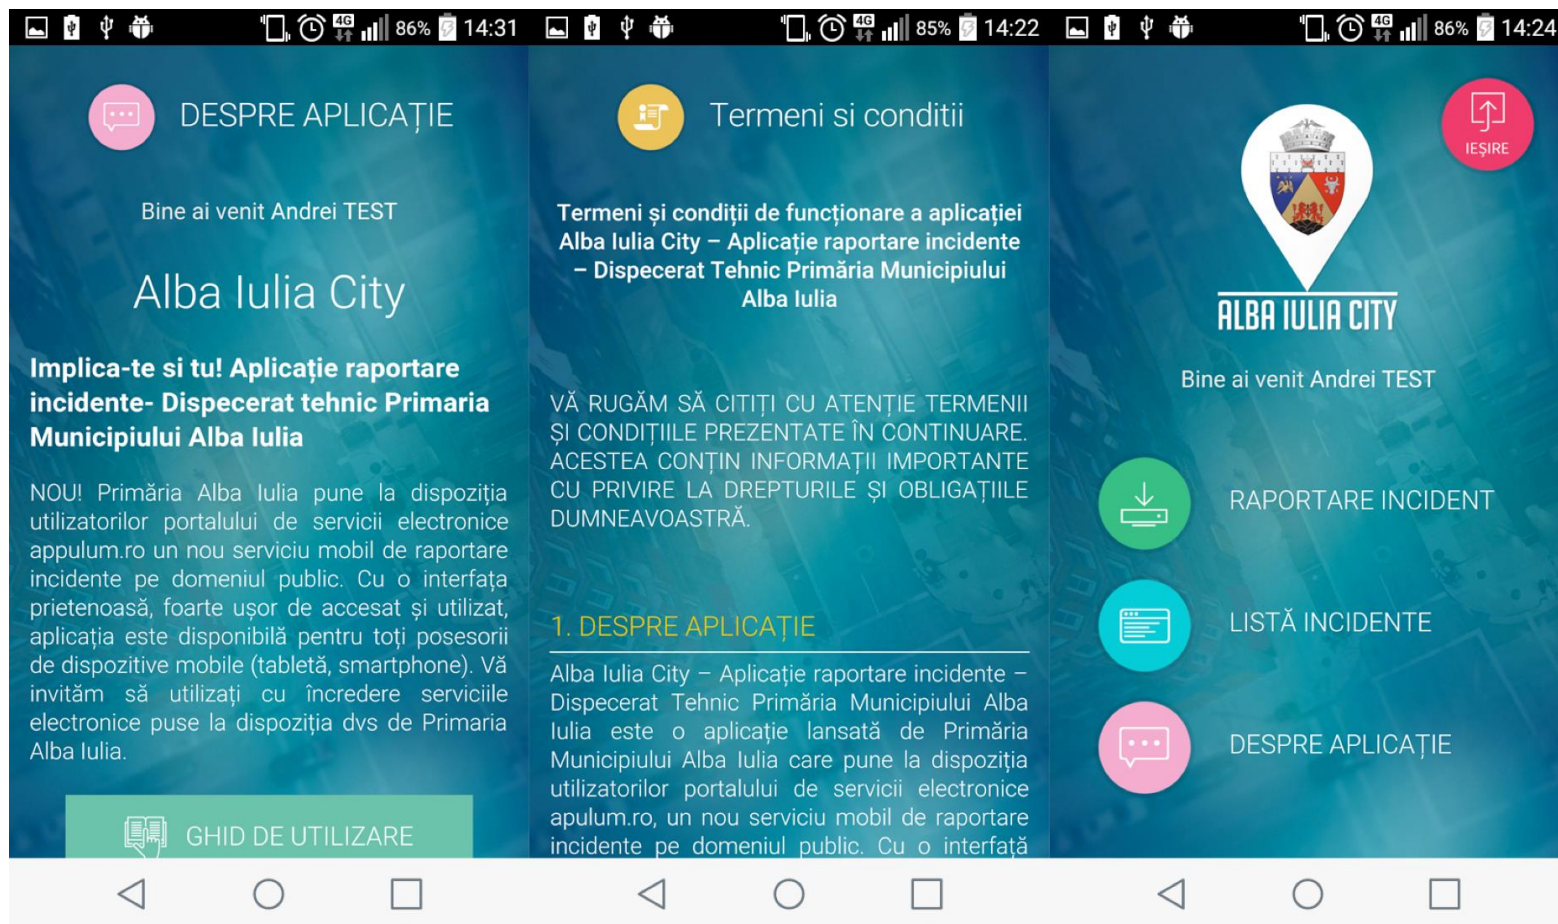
4G 86% 14:31

DESPRE APLICAȚIE

Bine ai venit Andrei TEST

Alba Iulia City

Implica-te si tu! Aplicație raportare incidente- Dispecerat tehnic Primaria Municipiului Alba Iulia

NOU! Primăria Alba Iulia pune la dispoziția utilizatorilor portalului de servicii electronice appulum.ro un nou serviciu mobil de raportare incidente pe domeniul public. Cu o interfața prietenoasă, foarte ușor de accesat și utilizat, aplicația este disponibilă pentru toți posesorii de dispozitive mobile (tabletă, smartphone). Vă invităm să utilizați cu încredere serviciile electronice puse la dispoziția dvs de Primaria Alba Iulia.

GHID DE UTILIZARE

4G 85% 14:22

Termeni si conditii

Termeni și condiții de funcționare a aplicației Alba Iulia City – Aplicație raportare incidente – Dispecerat Tehnic Primăria Municipiului Alba Iulia

VĂ RUGĂM SĂ CITIȚI CU ATENȚIE TERMENII ȘI CONDIȚIILE PREZENTATE ÎN CONTINUARE. ACESTEA CONȚIN INFORMAȚII IMPORTANTE CU PRIVIRE LA DREPTURILE ȘI OBLIGAȚIILE DUMNEAVOASTRĂ.

1. DESPRE APLICAȚIE

Alba Iulia City – Aplicație raportare incidente – Dispecerat Tehnic Primăria Municipiului Alba Iulia este o aplicație lansată de Primăria Municipiului Alba Iulia care pune la dispoziția utilizatorilor portalului de servicii electronice apulum.ro, un nou serviciu mobil de raportare incidente pe domeniul public. Cu o interfață

4G 86% 14:24

IEȘIRE

ALBA IULIA CITY

Bine ai venit Andrei TEST

RAPORTARE INCIDENT

LISTĂ INCIDENTE

DESPRE APLICAȚIE